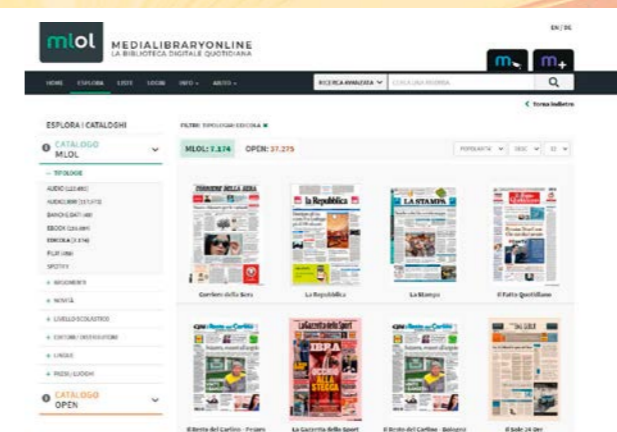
mlol

MEDIALIBRARYONLINE
LA BIBLIOTECA DIGITALE QUOTIDIANA

EN | DE

HOME ESPLORA LISTE SOCIAL INFO ▾ AIUTO ▾

RICERCA AVANZATA ▾ CERCA UNA RISORSA

Torna indietro

ESPLORA I CATALOGHI

CATALOGO MLOL

– TIPOLOGIE
AUDIO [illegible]
AUDIOLIBRI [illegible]
BANCHE DATI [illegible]
EBOOK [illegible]
EDICOLA (7.374)
FILM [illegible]
SPOTIFY

+ ARGOMENTI
+ NOVITÀ
+ LIVELLO SCOLASTICO
+ EDITORI / DISTRIBUTORI
+ LINGUE
+ PAESI / LUOGHI

CATALOGO OPEN

FILTRI: TIPOLOGIA EDICOLA

MLOL: 7.374 OPEN: 37.275

POPOLARITÀ ▾ DESC ▾ 12 ▾

CORRIERE DELLA SERA
Corriere della Sera

la Repubblica
La Repubblica

LA STAMPA
La Stampa

il Fatto Quotidiano
Il Fatto Quotidiano

il Resto del Carlino
Il Resto del Carlino - Pesaro

La Gazzetta dello Sport
La Gazzetta dello Sport

il Resto del Carlino
Il Resto del Carlino - Bologna

Il Sole 24 Ore
Il Sole 24 Ore